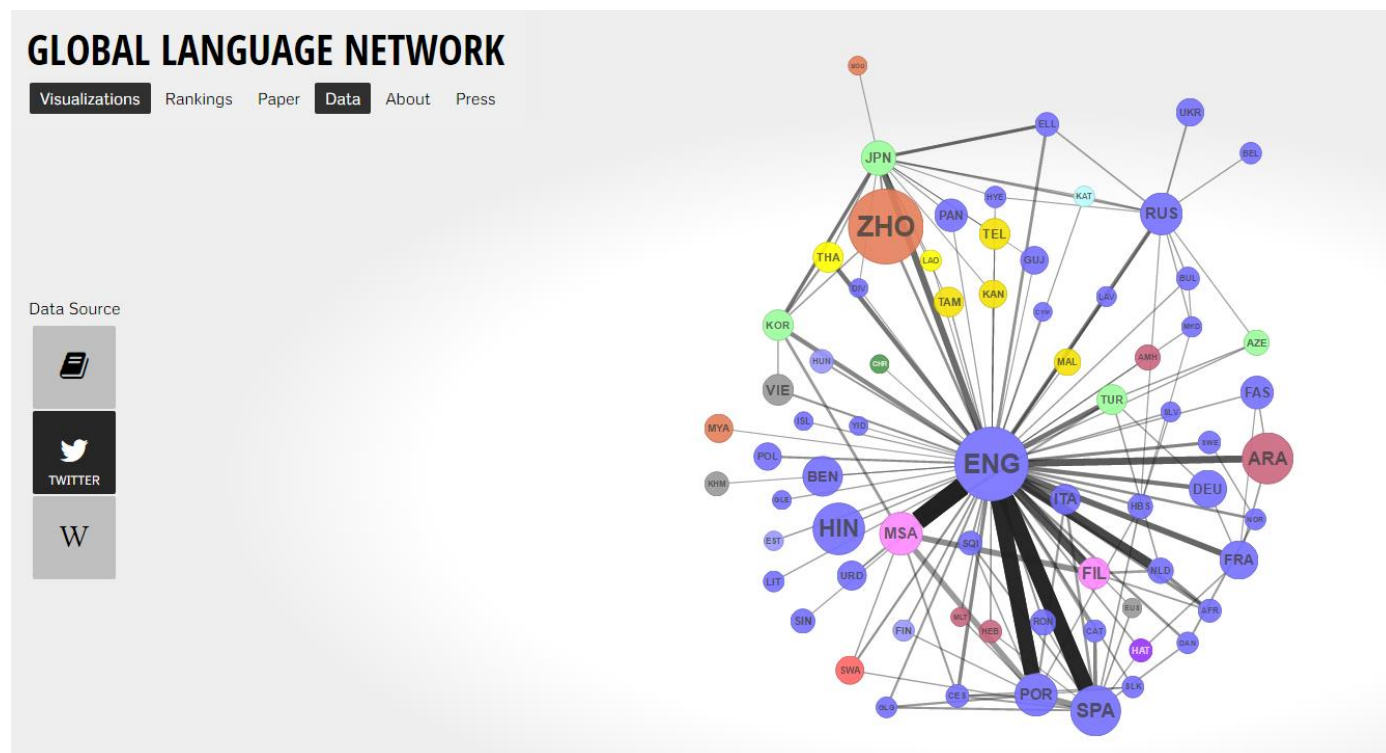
GLOBAL LANGUAGE NETWORK

Visualizations Rankings Paper Data About Press

Data Source

TWITTER

W

MOG
ELL
UKR
BEL
JPN
KAT
HYE
RUS
PAN
ZHO
TEL
THA
LAO
GUJ
BUL
DIV
TAM
KAN
LAV
KOR
CYM
MKD
AZE
HUN
CHR
MAL
AMH
VIE
TUR
FAS
SLV
ISL
YID
MYA
SWE
ARA
POL
ENG
BEN
KHM
DEU
ITA
GLE
HBS
NOR
HIN
MSA
EST
SQI
FIL
NLD
FRA
URD
LIT
EUS
AFR
SIN
FIN
MLT
HEB
RON
CAT
DAN
HAT
SWA
SLK
CES
POR
SPA
GLG